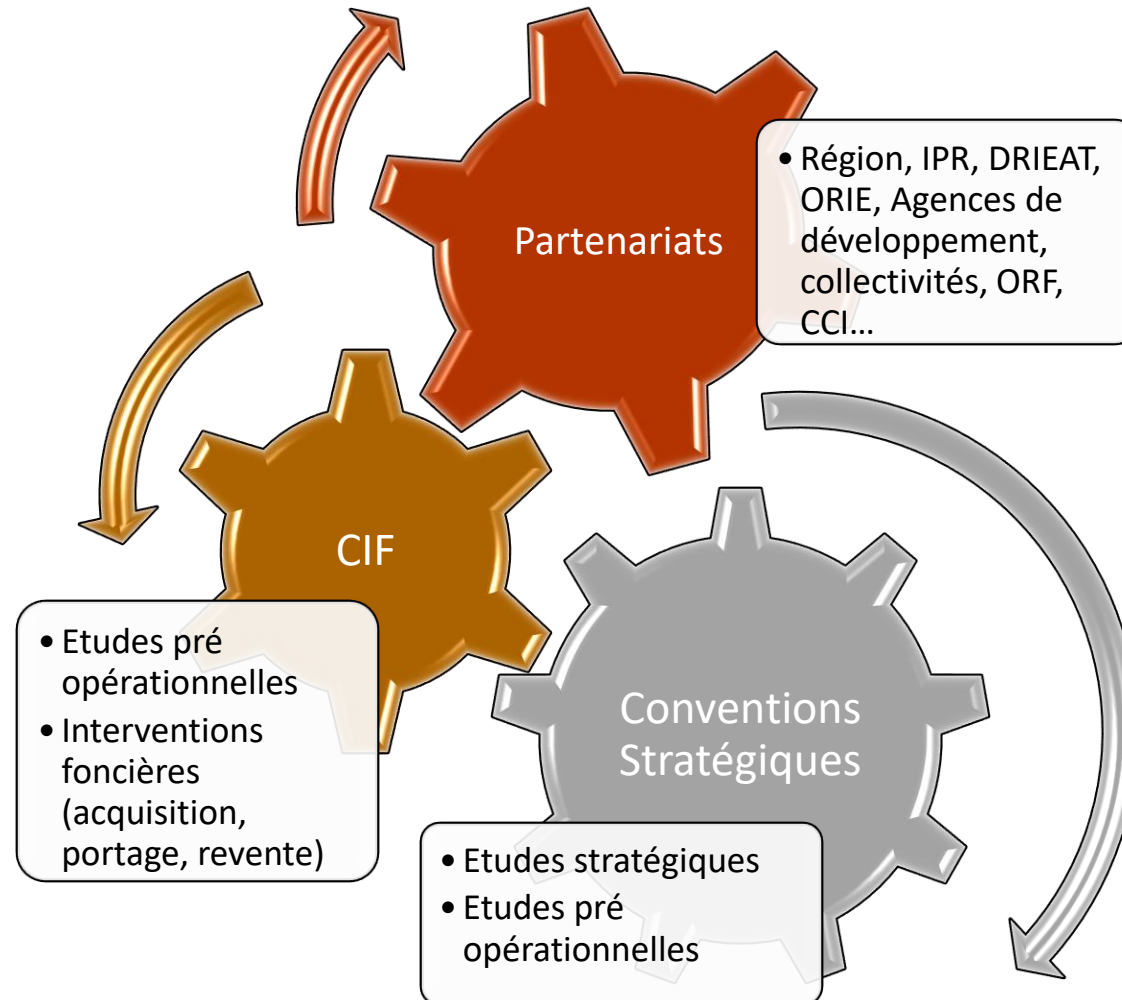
Partenariats

• Région, IPR, DRIEAT, ORIE, Agences de développement, collectivités, ORF, CCI…

CIF

• Etudes pré opérationnelles
• Interventions foncières (acquisition, portage, revente)

Conventions Stratégiques

• Etudes stratégiques
• Etudes pré opérationnelles